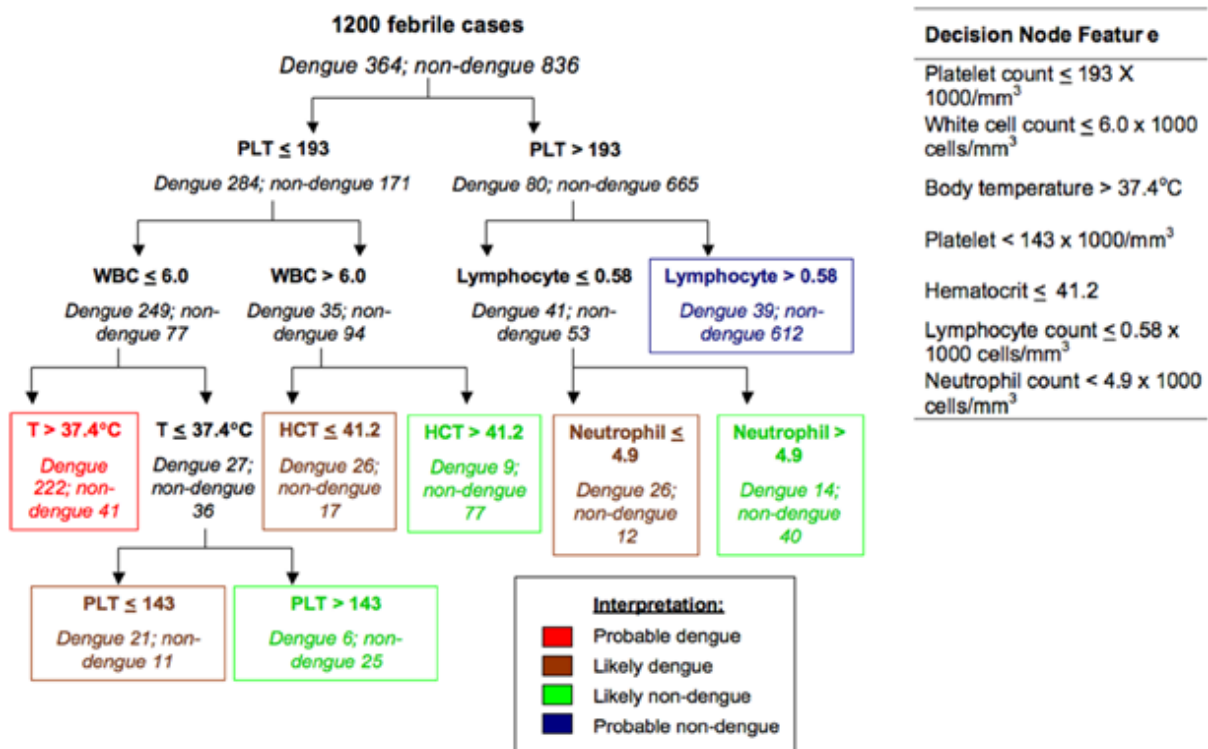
1200 febrile cases

Dengue 364; non-dengue 836

PLT $\leq$ 193

Dengue 284; non-dengue 171

PLT > 193

Dengue 80; non-dengue 665

WBC $\leq$ 6.0

Dengue 249; non-dengue 77

WBC > 6.0

Dengue 35; non-dengue 94

Lymphocyte $\leq$ 0.58

Dengue 41; non-dengue 53

Lymphocyte > 0.58

Dengue 39; non-dengue 612

T > 37.4°C

Dengue 222; non-dengue 41

T $\leq$ 37.4°C

Dengue 27; non-dengue 36

HCT $\leq$ 41.2

Dengue 26; non-dengue 17

HCT > 41.2

Dengue 9; non-dengue 77

Neutrophil $\leq$ 4.9

Dengue 26; non-dengue 12

Neutrophil > 4.9

Dengue 14; non-dengue 40

PLT $\leq$ 143

Dengue 21; non-dengue 11

PLT > 143

Dengue 6; non-dengue 25

Interpretation:

Probable dengue

Likely dengue

Likely non-dengue

Probable non-dengue

Decision Node Featur e

Platelet count $\leq$ 193 X 1000/mm$^3$

White cell count $\leq$ 6.0 x 1000 cells/mm$^3$

Body temperature > 37.4°C

Platelet < 143 x 1000/mm$^3$

Hematocrit $\leq$ 41.2

Lymphocyte count $\leq$ 0.58 x 1000 cells/mm$^3$

Neutrophil count < 4.9 x 1000 cells/mm$^3$